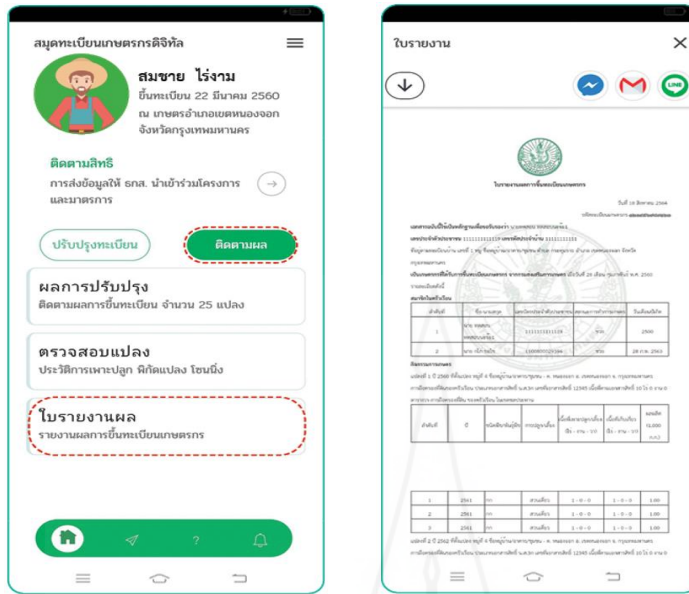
สมุดทะเบียนเกษตรกรดิจิทัล

สมชาย ไร่งาม
ขึ้นทะเบียน 22 มีนาคม 2560
ณ เกษตรอำเภอเขตหนองจอก
จังหวัดกรุงเทพมหานคร

ติดตามสิทธิ
การส่งข้อมูลให้ ธกส. นำเข้าร่วมโครงการและมาตรการ

ปรับปรุงทะเบียน
ติดตามผล

ผลการปรับปรุง
ติดตามผลการขึ้นทะเบียน จำนวน 25 แปลง

ตรวจสอบแปลง
ประวัติการเพาะปลูก พิกัดแปลง โซนนิ่ง

ใบรายงานผล
รายงานผลการขึ้นทะเบียนเกษตรกร

?

ใบรายงาน

ใบรายงานผลการขึ้นทะเบียนเกษตรกร

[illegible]